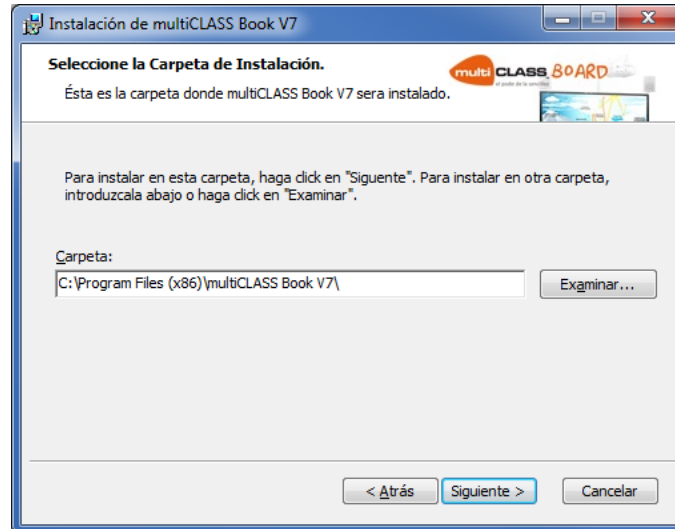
Instalación de multiCLASS Book V7

Seleccione la Carpeta de Instalación.

Ésta es la carpeta donde multiCLASS Book V7 sera instalado.

multi CLASS BOARD

el poder de la sencillez

Para instalar en esta carpeta, haga click en "Siguente". Para instalar en otra carpeta, introduzcala abajo o haga click en "Examinar".

Carpeta:

C:\Program Files (x86)\multiCLASS Book V7\

Examinar...

< Atrás

Siguiente >

Cancelar